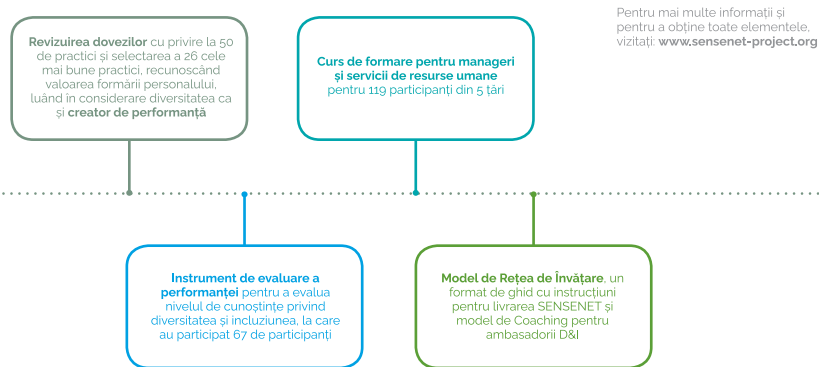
Pentru mai multe informații și pentru a obține toate elementele, vizitați: www.sensenet-project.org

Revizuirea dovezilor cu privire la 50 de practici și selectarea a 26 cele mai bune practici, recunoscând valoarea formării personalului, luând în considerare diversitatea ca și creator de performanță

Curs de formare pentru manageri și servicii de resurse umane pentru 119 participanți din 5 țări

Instrument de evaluare a performanței pentru a evalua nivelul de cunoștințe privind diversitatea și incluziunea, la care au participat 67 de participanți

Model de Rețea de Învățare, un format de ghid cu instrucțiuni pentru livrarea SENSENET și model de Coaching pentru ambasadorii D&I